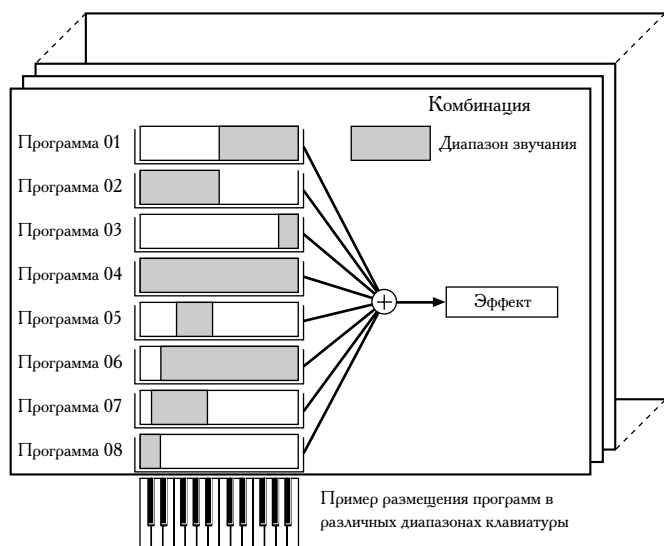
Комбинация

Диапазон звучания

Программа 01
Программа 02
Программа 03
Программа 04
Программа 05
Программа 06
Программа 07
Программа 08

Эффект

Пример размещения программ в различных диапазонах клавиатуры